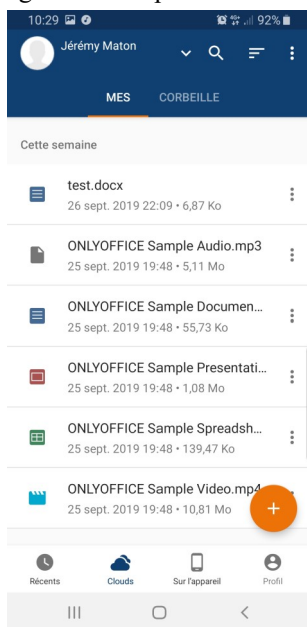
10:29 92%

Jérémy Maton

MES CORBEILLE

Cette semaine

test.docx
26 sept. 2019 22:09 • 6,87 Ko

ONLYOFFICE Sample Audio.mp3
25 sept. 2019 19:48 • 5,11 Mo

ONLYOFFICE Sample Documen...
25 sept. 2019 19:48 • 55,73 Ko

ONLYOFFICE Sample Presentati...
25 sept. 2019 19:48 • 1,08 Mo

ONLYOFFICE Sample Spreadsh...
25 sept. 2019 19:48 • 139,47 Ko

ONLYOFFICE Sample Video.mp4
25 sept. 2019 19:48 • 10,81 Mo

Récents Clouds Sur l'appareil Profil